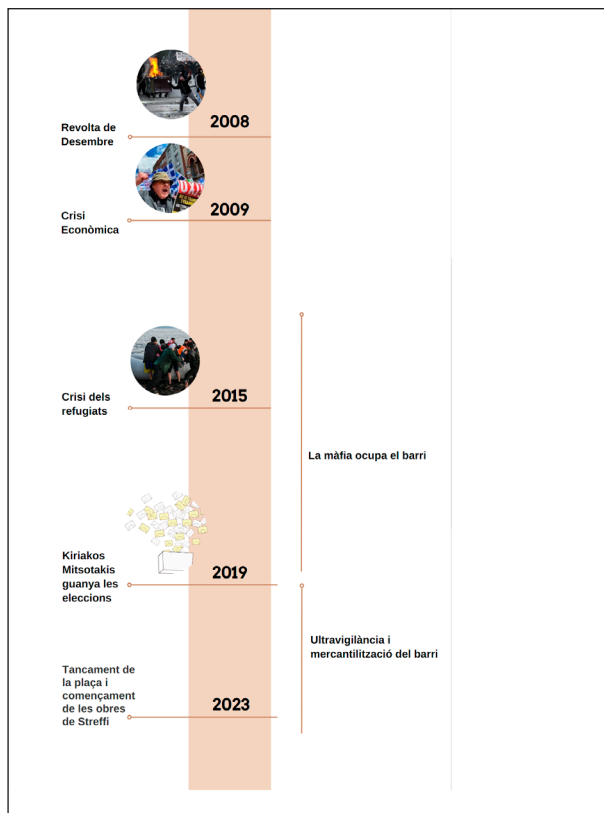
Revolta de Desembre

2008

Crisi Econòmica

2009

Crisi dels refugiats

2015

La màfia ocupa el barri

Kiriakos Mitsotakis guanya les eleccions

2019

Ultravigilància i mercantilització del barri

Tancament de la plaça i començament de les obres de Streffi

2023